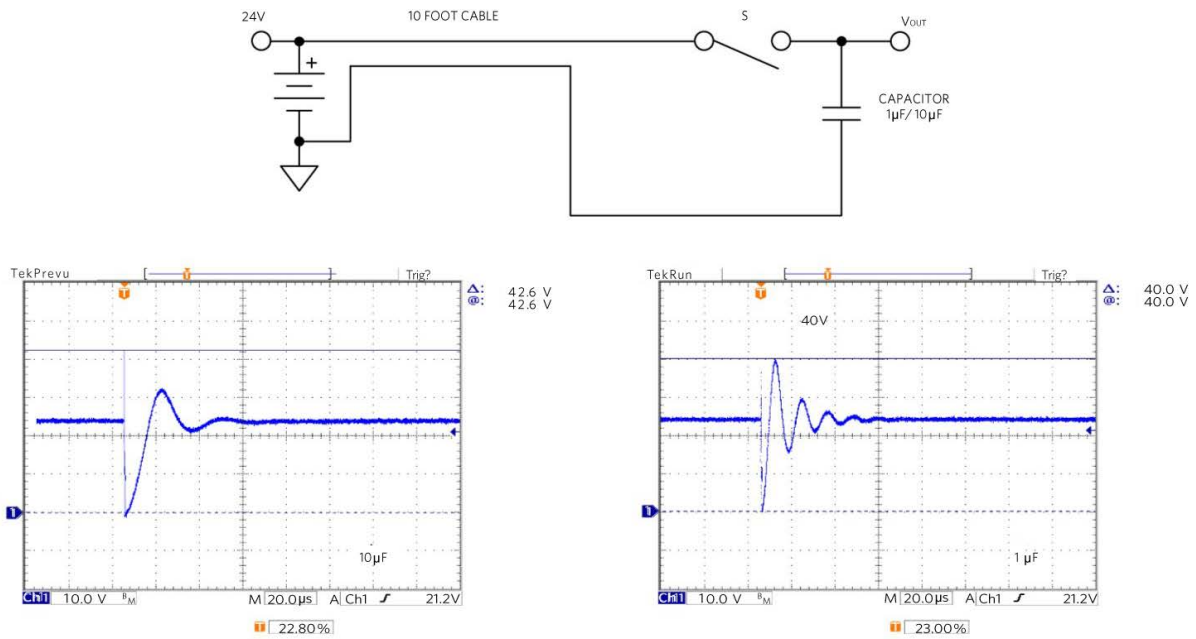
24V

10 FOOT CABLE

S

$V_{OUT}$

+

CAPACITOR
1µF/ 10µF

TekPrevu

Trig?

T

Δ: 42.6 V
@: 42.6 V

1

10µF

Ch1 10.0 V $^{B}_{M}$

M 20.0µs A Ch1 ⨍ 21.2V

T 22.80%

TekRun

Trig?

T

Δ: 40.0 V
@: 40.0 V

40V

1

1 µF

Ch1 10.0 V $^{B}_{M}$

M 20.0µs A Ch1 ⨍ 21.2V

T 23.00%